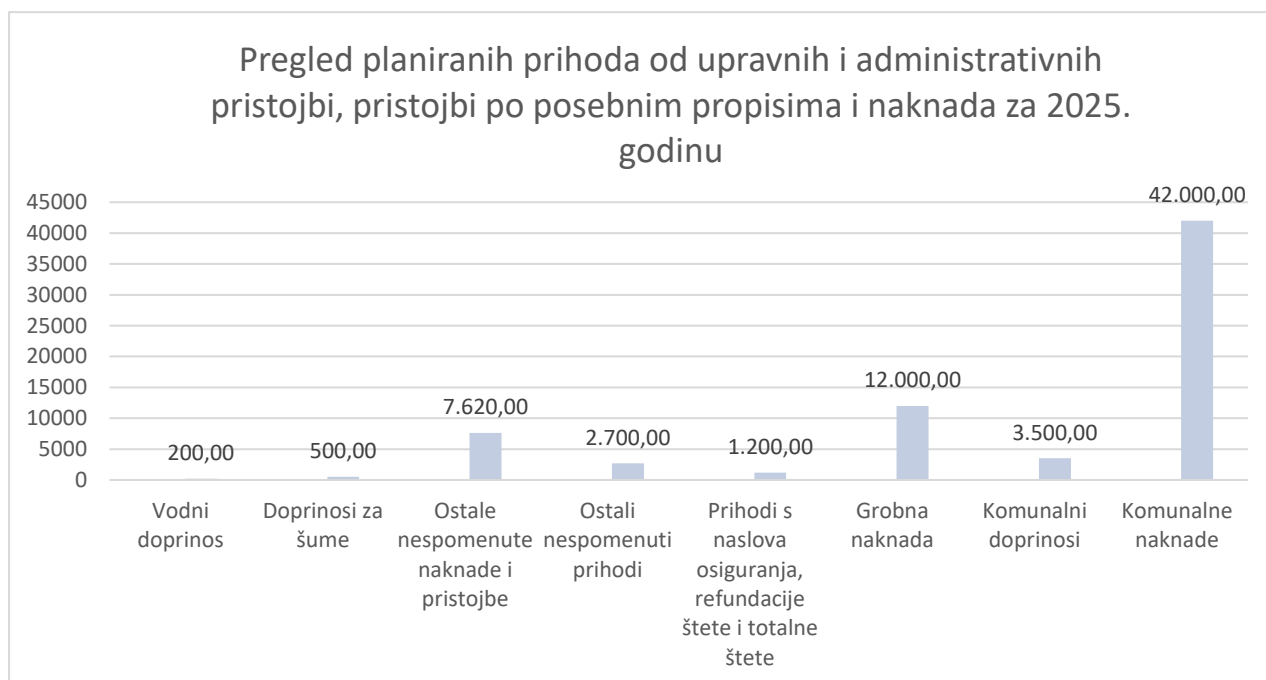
Pregled planiranih prihoda od upravnih i administrativnih pristojbi, pristojbi po posebnim propisima i naknada za 2025. godinu

45000
40000
35000
30000
25000
20000
15000
10000
5000
0

200,00
500,00
7.620,00
2.700,00
1.200,00
12.000,00
3.500,00
42.000,00

Vodni doprinos
Doprinosi za šume
Ostale nespomenute naknade i pristojbe
Ostali nespomenuti prihodi
Prihodi s naslova osiguranja, refundacije štete i totalne štete
Grobna naknada
Komunalni doprinosi
Komunalne naknade